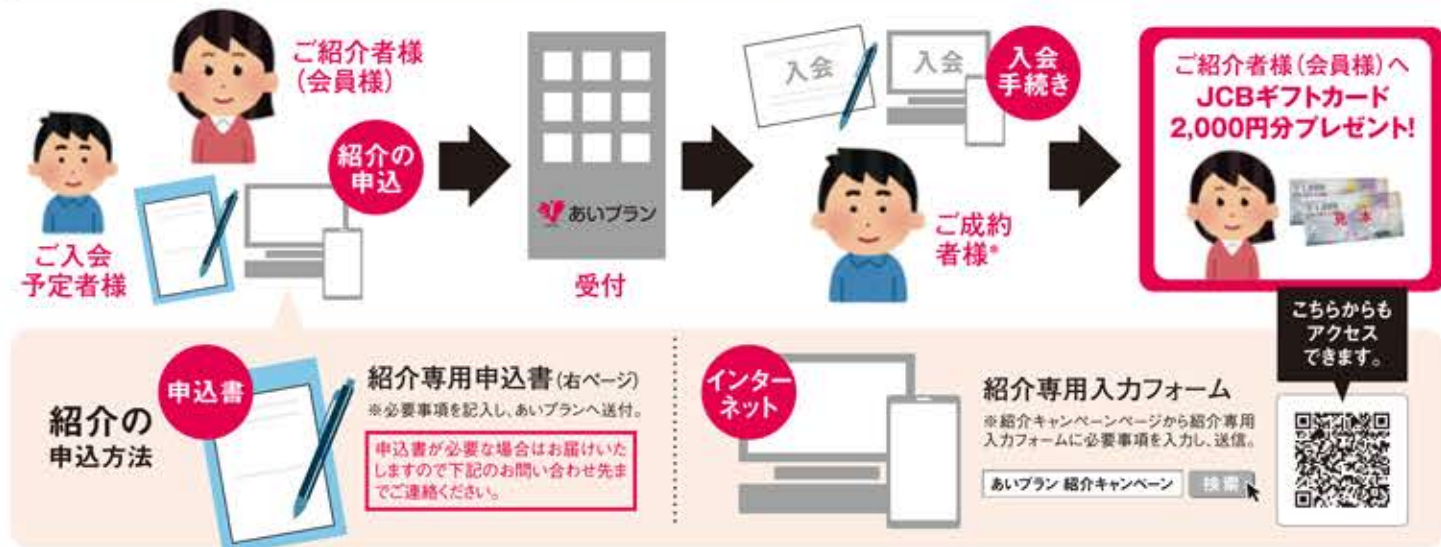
ご紹介者様
(会員様)

紹介の
申込

ご入会
予定者様

あいプラン

受付

入会

入会

入会
手続き

ご成約
者様*

ご紹介者様(会員様)へ
JCBギフトカード
2,000円分プレゼント!

見本

こちらからも
アクセス
できます。

紹介の
申込方法

申込書

紹介専用申込書(右ページ)
※必要事項を記入し、あいプランへ送付。

申込書が必要な場合はお届けいたしますので下記のお問い合わせ先までご連絡ください。

インター
ネット

紹介専用入力フォーム
※紹介キャンペーンページから紹介専用入力フォームに必要事項を入力し、送信。

あいプラン 紹介キャンペーン

検索